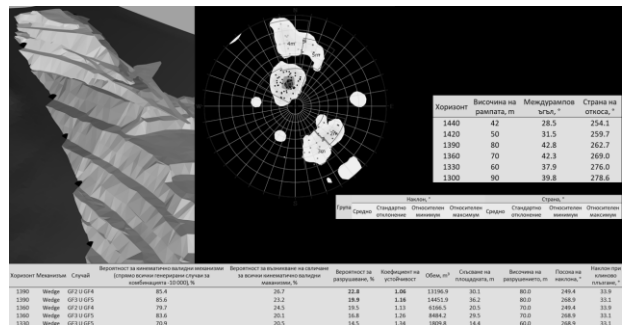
| Хоризонт | Височина на рампата, m | Междурампов ъгъл, ° | Страна на откоса, ° |
|---|---|---|---|
| 1440 | 42 | 28.5 | 254.1 |
| 1420 | 50 | 31.5 | 259.7 |
| 1390 | 80 | 42.8 | 262.7 |
| 1360 | 70 | 42.3 | 269.0 |
| 1330 | 60 | 37.9 | 276.0 |
| 1300 | 90 | 39.8 | 278.6 |

| Група | Наклон, ° Средно | Стандартно отклонение | Относителен минимум | Относителен максимум | Страна, ° Средно | Стандартно отклонение | Относителен минимум | Относителен максимум |
|---|---|---|---|---|---|---|---|---|

| Хоризонт | Механизъм | Случай | Вероятност за кинематично валидни механизми (спрямо всички генерирани случаи за комбинацията - 10 000), % | Вероятност за възникване на свличане за всички кинематично валидни механизми, % | Вероятност за разрушаване, % | Коефициент на устойчивост | Обем, m³ | Свсване на площадката, m | Височина на разрушението, m | Посока на наклона, ° | Наклон при клиновото плъзгане, ° |
|---|---|---|---|---|---|---|---|---|---|---|---|
| 1390 | Wedge | GF3 U GF4 | 85.4 | 26.7 | 22.8 | 1.06 | 13196.9 | 30.1 | 80.0 | 249.4 | 33.9 |
| 1390 | Wedge | GF3 U GF5 | 85.6 | 23.2 | 19.9 | 1.16 | 14451.9 | 36.2 | 80.0 | 268.9 | 33.1 |
| 1360 | Wedge | GF3 U GF4 | 79.7 | 24.5 | 19.5 | 1.13 | 6166.5 | 20.5 | 70.0 | 249.4 | 33.9 |
| 1360 | Wedge | GF3 U GF5 | 83.6 | 20.1 | 16.8 | 1.26 | 8484.2 | 29.5 | 70.0 | 268.9 | 33.1 |
| 1330 | Wedge | GF3 U GF5 | 70.9 | 20.5 | 14.5 | 1.34 | 1809.8 | 14.4 | 60.0 | 268.9 | 33.1 |